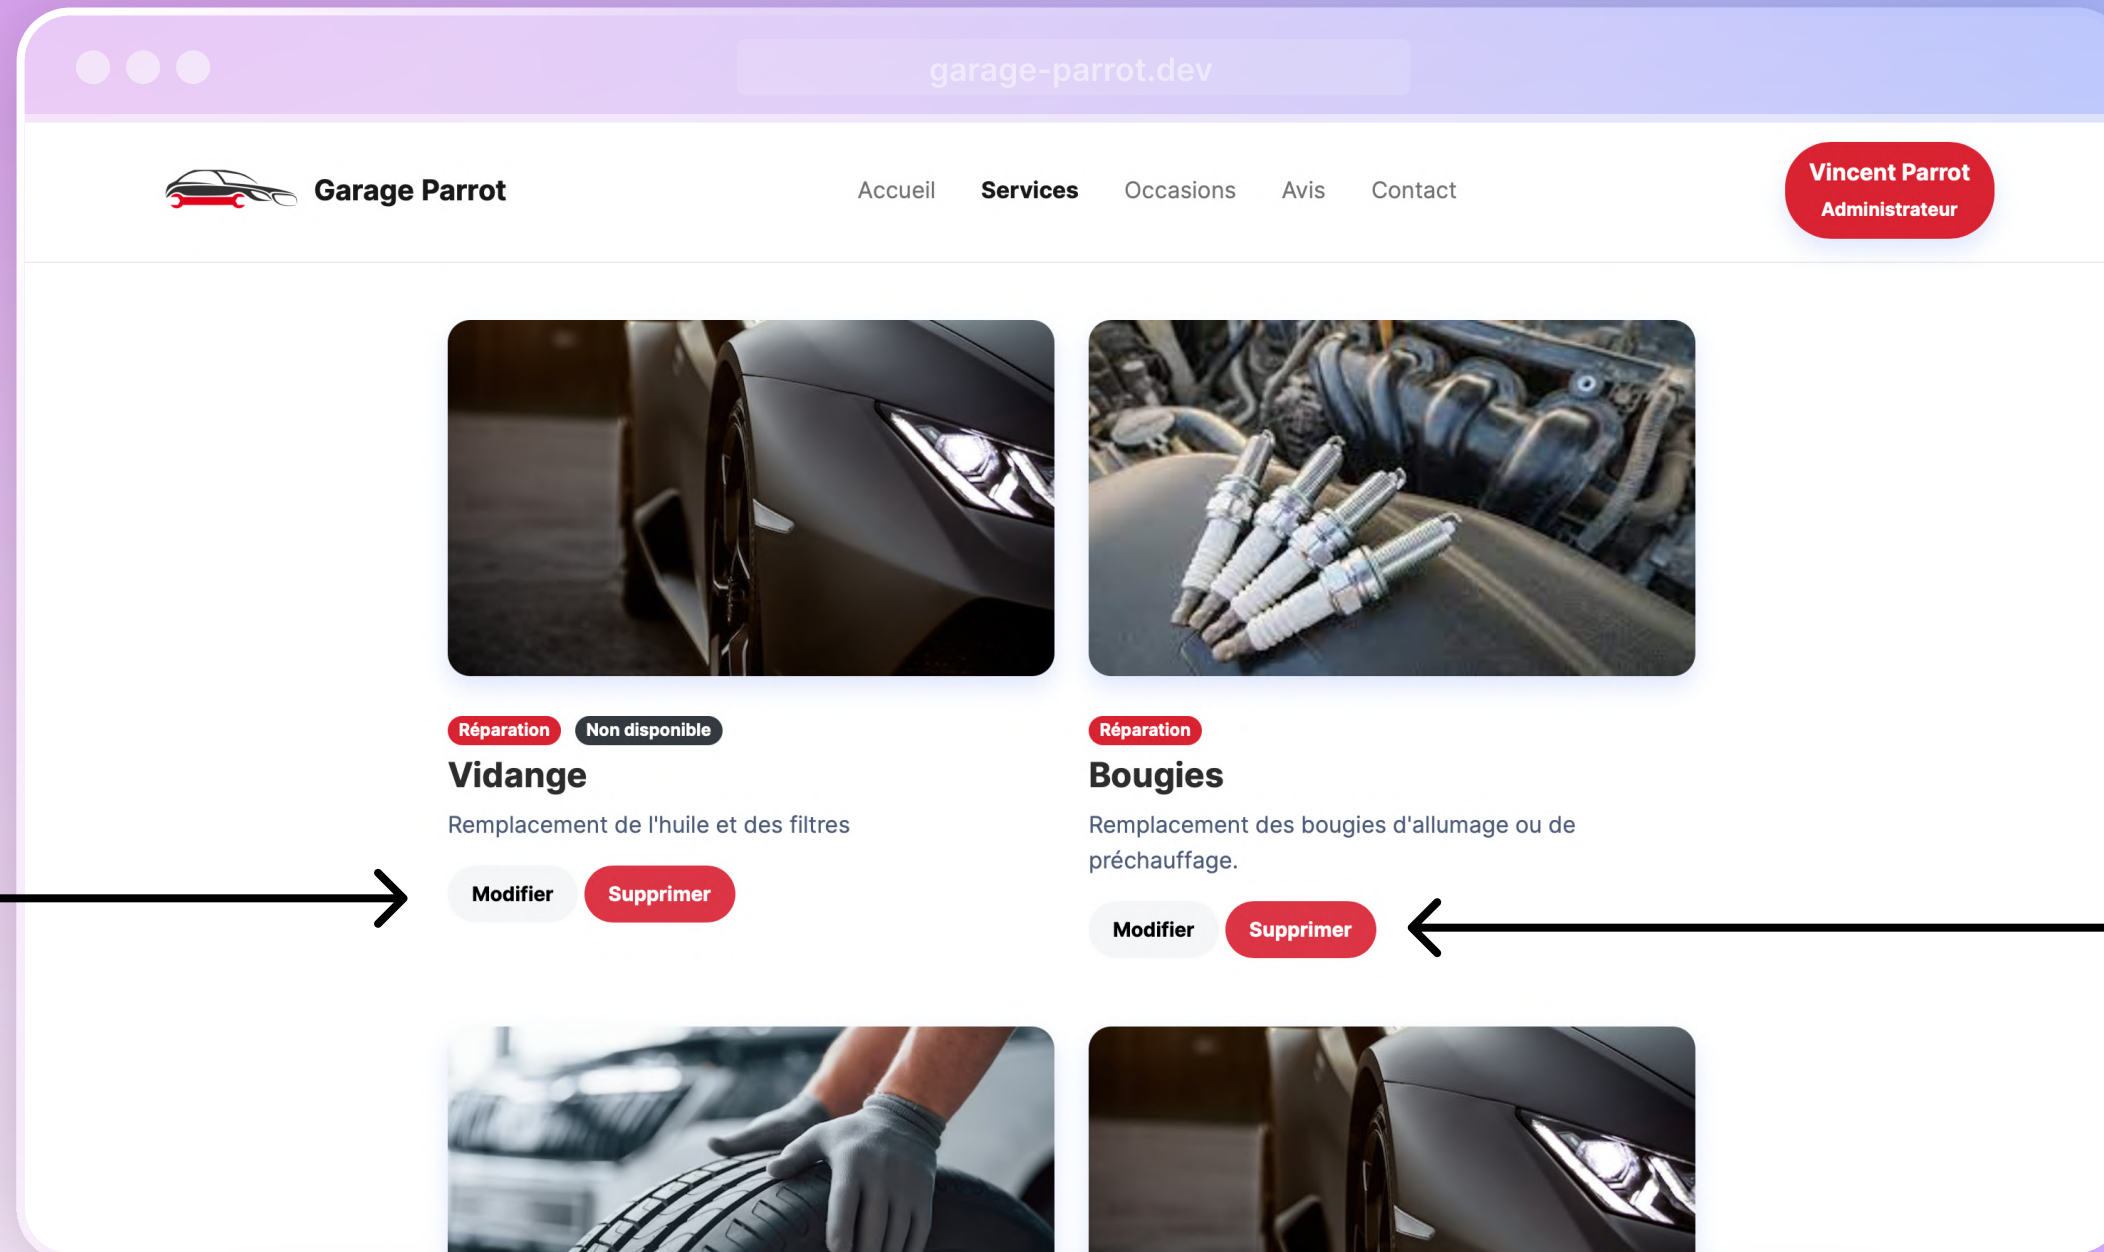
garage-parrot.dev

Garage Parrot

Accueil Services Occasions Avis Contact

Vincent Parrot
Administrateur

Réparation Non disponible
Vidange
Remplacement de l'huile et des filtres
Modifier Supprimer

Réparation
Bougies
Remplacement des bougies d'allumage ou de préchauffage.
Modifier Supprimer